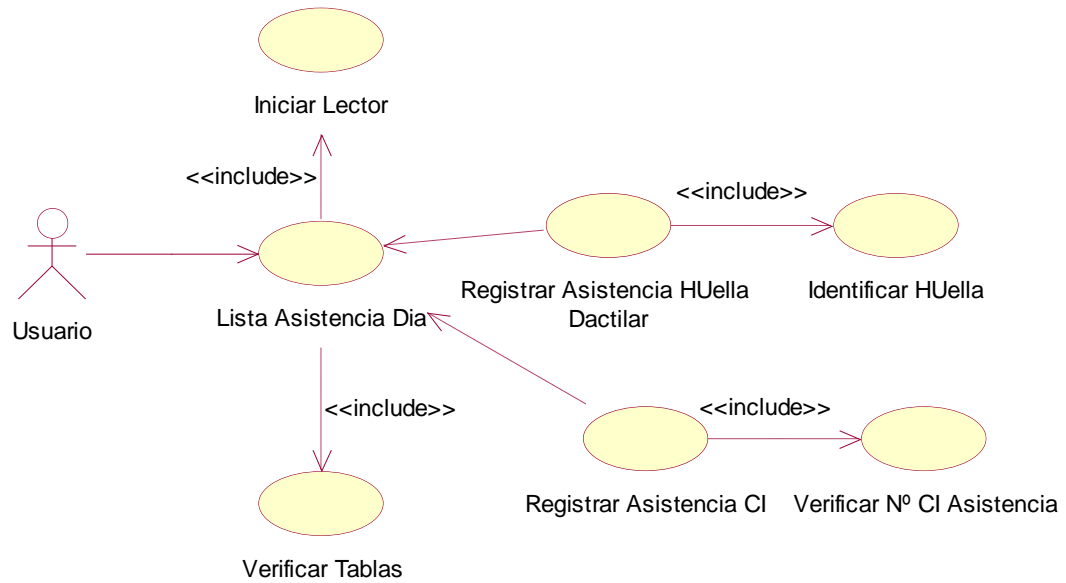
Iniciar Lector

<<include>>

<<include>>

Usuario

Lista Asistencia Dia

Registrar Asistencia HUella Dactilar

Identificar HUella

<<include>>

<<include>>

Registrar Asistencia CI

Verificar Nº CI Asistencia

Verificar Tablas